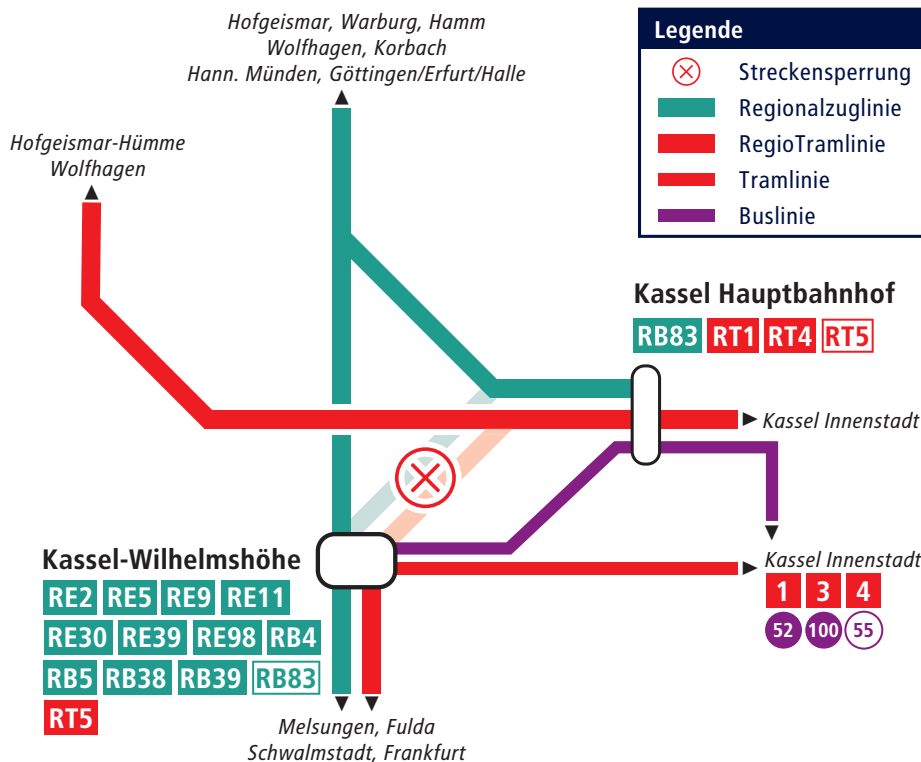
Hofgeismar, Warburg, Hamm
Wolfhagen, Korbach
Hann. Münden, Göttingen/Erfurt/Halle

Legende
Streckensperrung
Regionalzuglinie
RegioTramlinie
Tramlinie
Buslinie

Hofgeismar-Hümme
Wolfhagen

Kassel Hauptbahnhof
RB83 RT1 RT4 RT5

Kassel Innenstadt

Kassel-Wilhelmshöhe
RE2 RE5 RE9 RE11
RE30 RE39 RE98 RB4
RB5 RB38 RB39 RB83
RT5

Kassel Innenstadt
1 3 4
52 100 55

Melsungen, Fulda
Schwalmstadt, Frankfurt